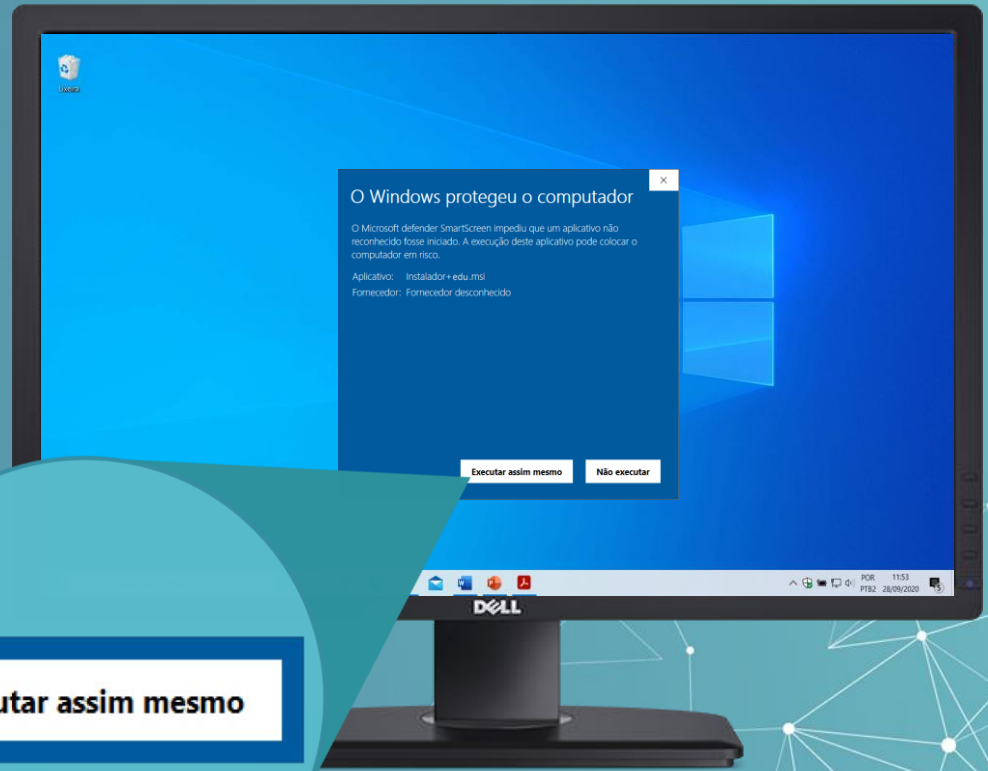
Lixeira

×

O Windows protegeu o computador

O Microsoft defender SmartScreen impediu que um aplicativo não reconhecido fosse iniciado. A execução deste aplicativo pode colocar o computador em risco.

Aplicativo: Instalador+edu.msi
Fornecedor: Fornecedor desconhecido

Executar assim mesmo
Não executar

POR PTB2 11:53 28/09/2020

DELL

utar assim mesmo